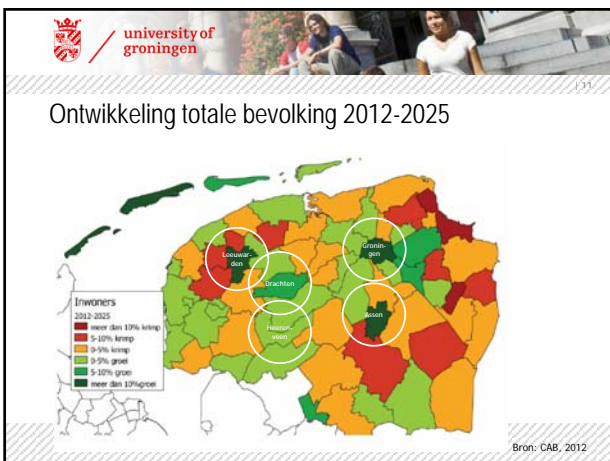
university of groningen

| 11

Ontwikkeling totale bevolking 2012-2025

Leeuwarden

Drachten

Groningen

Heerenveen

Assen

Inwoners
2012-2025
meer dan 10% krimp
5-10% krimp
0-5% krimp
0-5% groei
5-10% groei
meer dan 10%groei

Bron: CAB, 2012